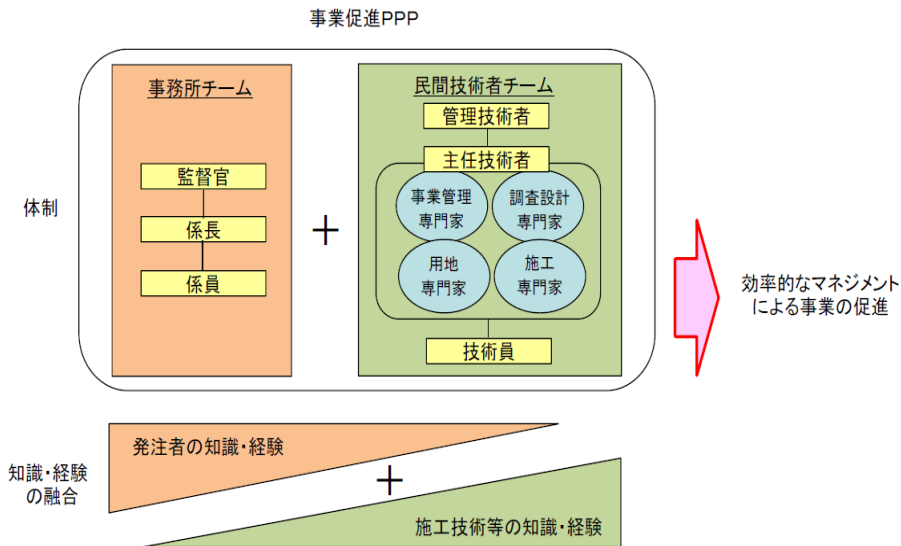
事業促進PPP

体制

事務所チーム

監督官

係長

係員

＋

民間技術者チーム

管理技術者

主任技術者

事業管理専門家

調査設計専門家

用地専門家

施工専門家

技術員

効率的なマネジメントによる事業の促進

知識・経験の融合

発注者の知識・経験

＋

施工技術等の知識・経験